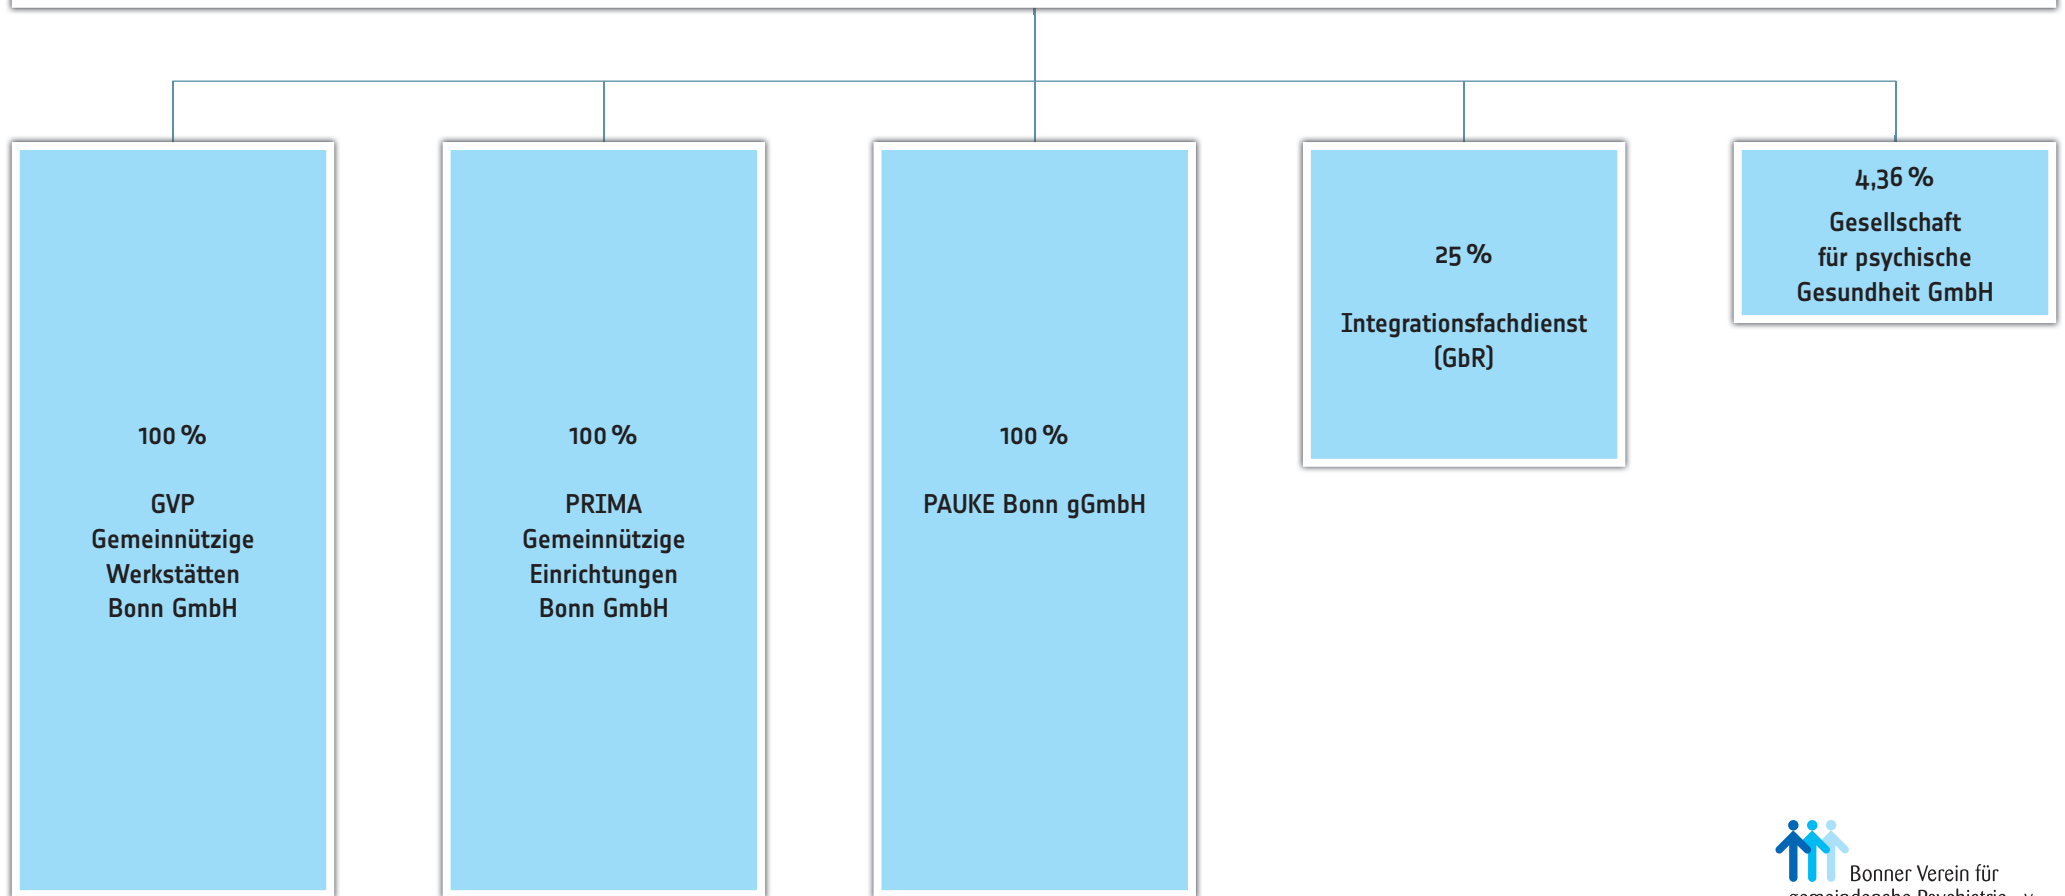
100 %

GVP Gemeinnützige Werkstätten Bonn GmbH

100 %

PRIMA Gemeinnützige Einrichtungen Bonn GmbH

100 %

PAUKE Bonn gGmbH

25 %

Integrationsfachdienst (GbR)

4,36 %

Gesellschaft für psychische Gesundheit GmbH

Bonner Verein für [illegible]